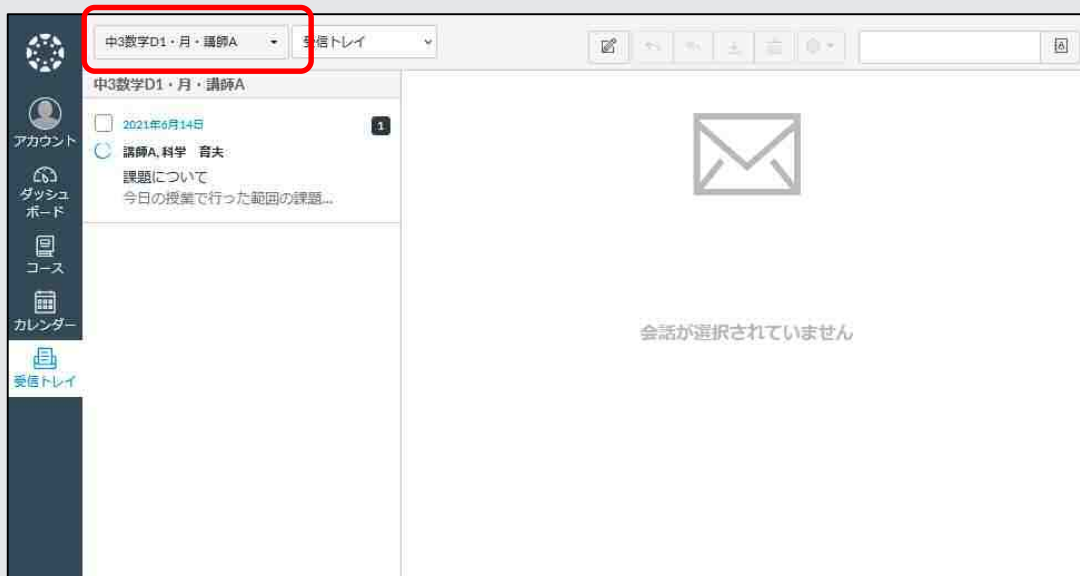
アカウント
ダッシュボード
コース
カレンダー
受信トレイ

中3数学D1・月・講師A
受信トレイ

中3数学D1・月・講師A

2021年6月14日
1
講師A, 科学　育夫
課題について
今日の授業で行った範囲の課題...

会話が選択されていません